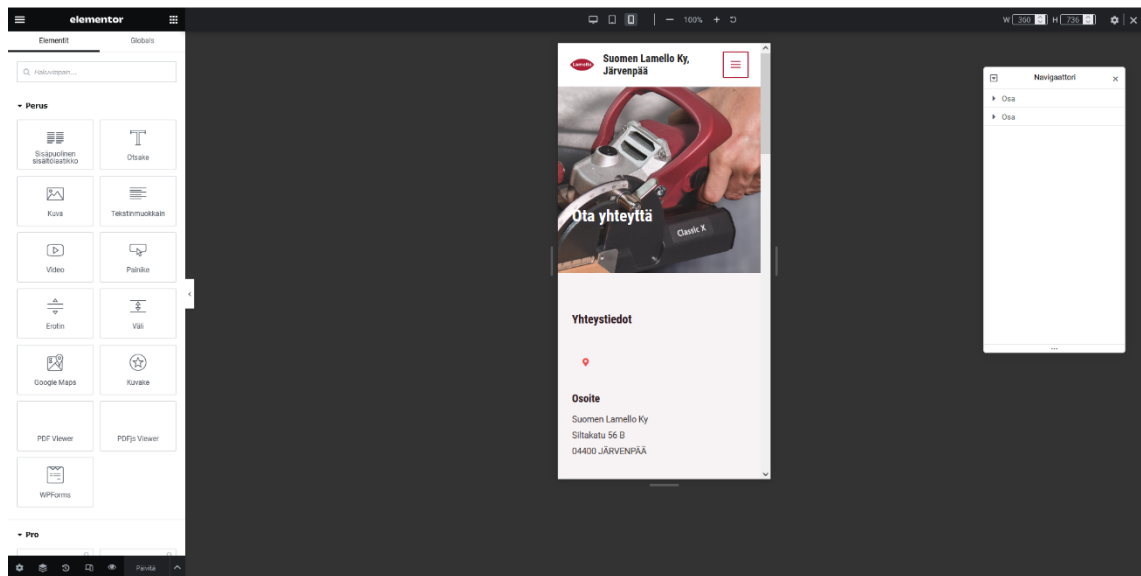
elementor

Elementit
Globals

Q Haluvaapan...

▾ Perus

Sisäpuolinen sisältölaatikko
Otsake
Kuva
Tekstinmuokkain
Video
Painike
Erotin
Väli
Google Maps
Kuvake
PDF Viewer
PDFjs Viewer
WPForms

▾ Pro

Päivitä

— 100% +

W 360 H 736

Suomen Lamello Ky, Järvenpää

Lamello

Ota yhteyttä

Classic X

Yhteystiedot

Osoite

Suomen Lamello Ky
Siltakatu 56 B
04400 JÄRVENPÄÄ

Navigaattori
▸ Osa
▸ Osa